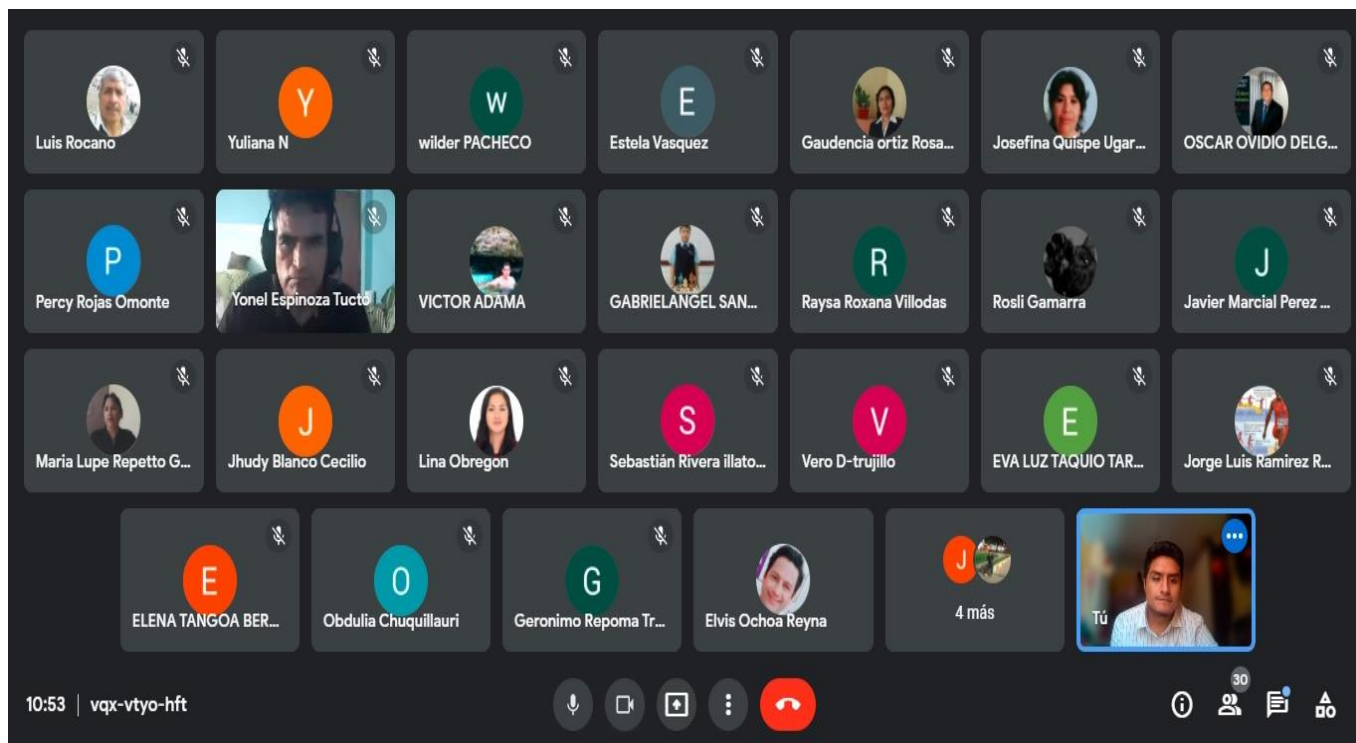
Luis Rocano
Y
Yuliana N
W
wilder PACHECO
E
Estela Vasquez
Gaudencia ortiz Rosa...
Josefina Quispe Ugar...
OSCAR OVIDIO DELG...

P
Percy Rojas Omonte
Yonel Espinoza Tucto
VICTOR ADAMA
GABRIELANGEL SAN...
R
Raysa Roxana Villodas
Rosli Gamarra
J
Javier Marcial Perez ...

Maria Lupe Repetto G...
J
Jhudy Blanco Cecilio
Lina Obregon
S
Sebastián Rivera illato...
V
Vero D-trujillo
E
EVA LUZ TAQUIO TAR...
Jorge Luis Ramirez R...

E
ELENA TANGOA BER...
O
Obdulia Chuquillauri
G
Geronimo Repoma Tr...
Elvis Ochoa Reyna
J
4 más
Tú

10:53 | vqx-vtyo-hft
30